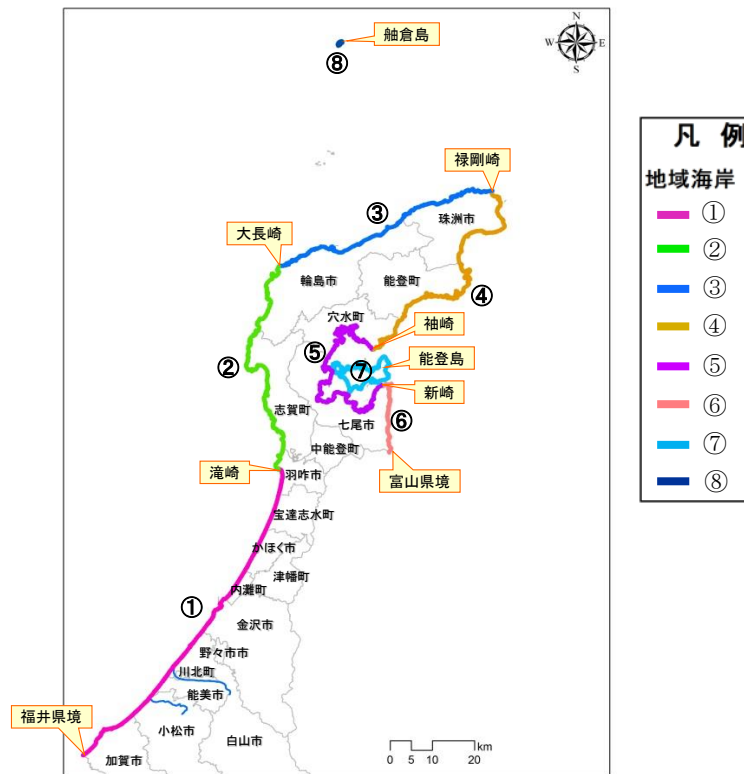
舳倉島
⑧
N
W E
S
禄剛崎
③
珠洲市
大長崎
輪島市
能登町
④
穴水町
袖崎
⑤
⑦
能登島
②
新崎
志賀町
⑥
七尾市
中能登町
滝崎
羽咋市
富山県境
宝達志水町
かほく市
津幡町
①
内灘町
金沢市
野々市市
川北町
能美市
福井県境
小松市
白山市
加賀市
0 5 10 20 km

凡 例
地域海岸
①
②
③
④
⑤
⑥
⑦
⑧